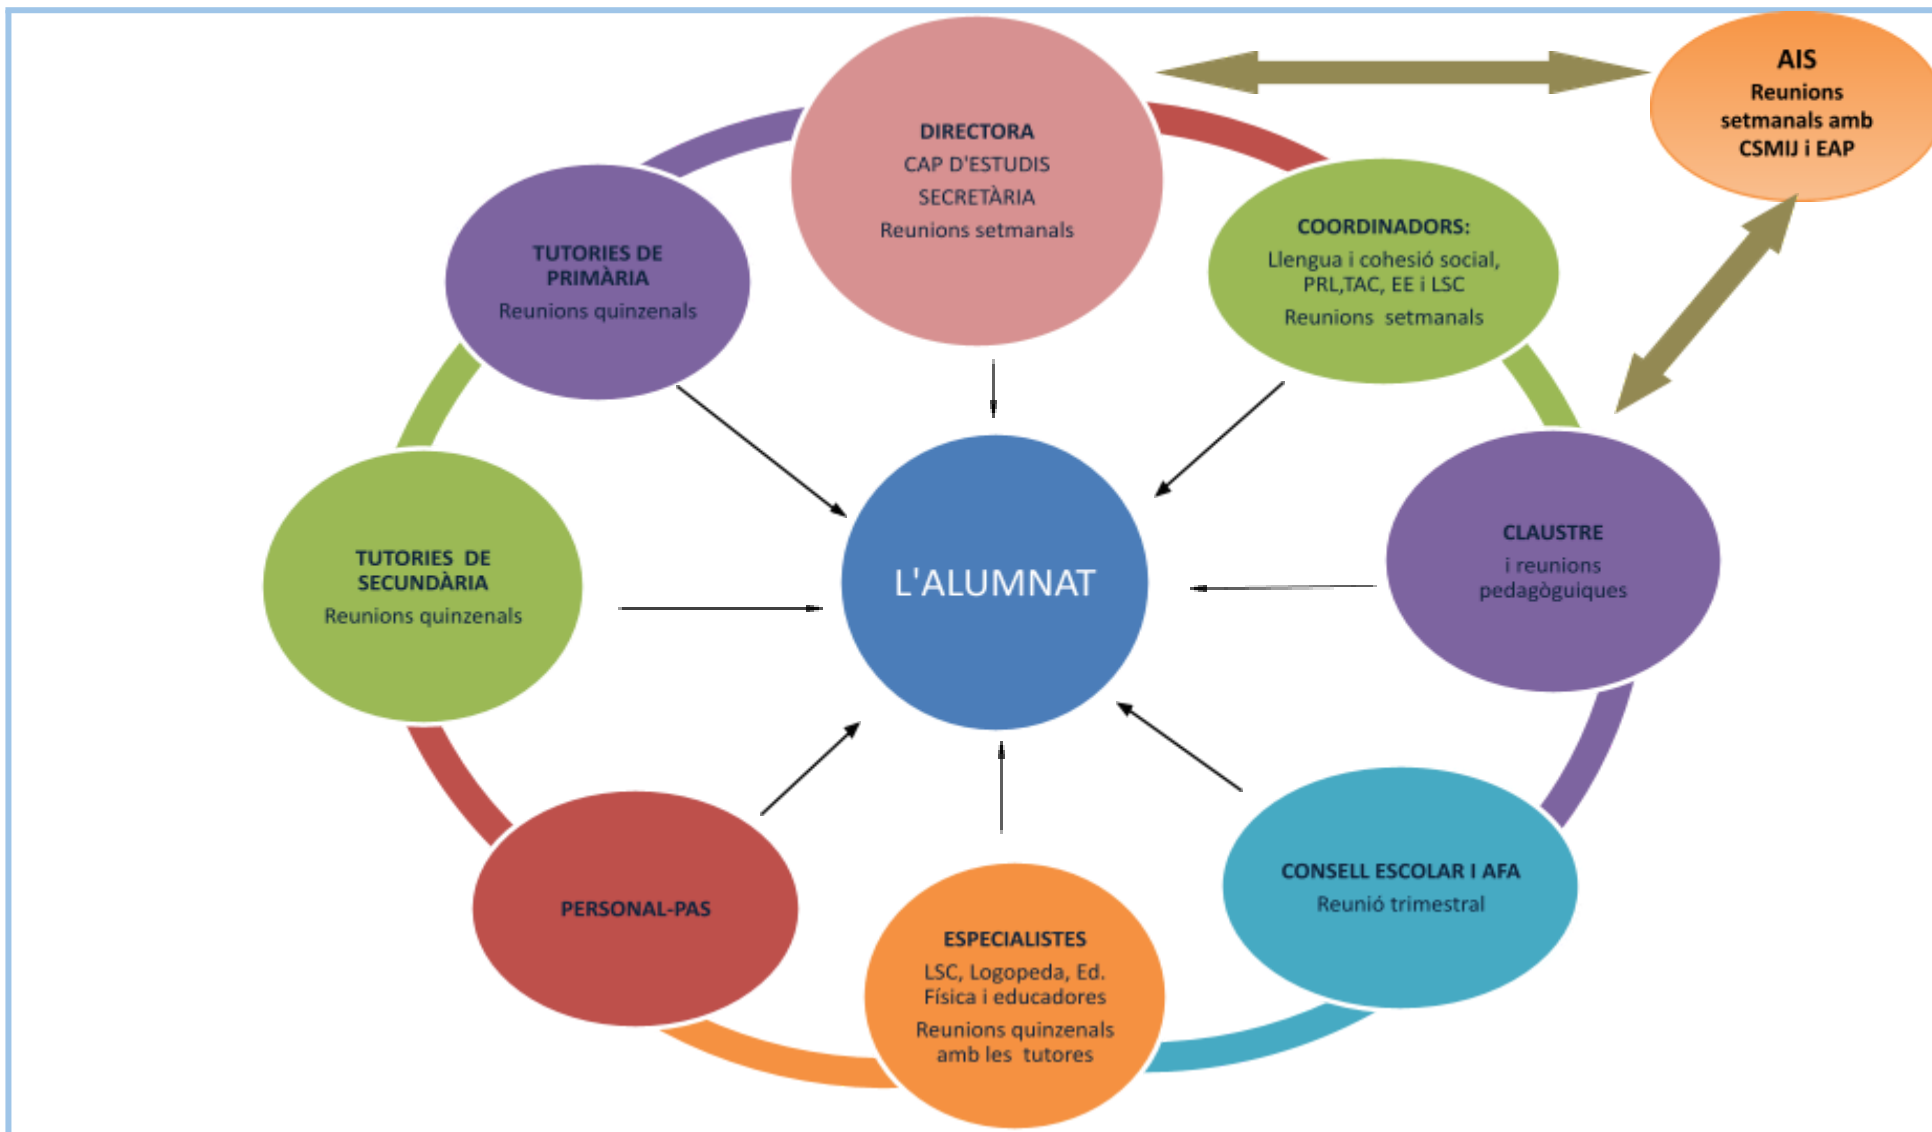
DIRECTORA
CAP D'ESTUDIS
SECRETÀRIA
Reunions setmanals

AIS
Reunions setmanals amb CSMIJ i EAP

TUTORIES DE PRIMÀRIA
Reunions quinzenals

COORDINADORS:
Llengua i cohesió social, PRL,TAC, EE i LSC
Reunions setmanals

TUTORIES DE SECUNDÀRIA
Reunions quinzenals

L'ALUMNAT

CLAUSTRE
i reunions pedagòguiques

PERSONAL-PAS

CONSELL ESCOLAR I AFA
Reunió trimestral

ESPECIALISTES
LSC, Logopeda, Ed. Física i educadores
Reunions quinzenals amb les tutores